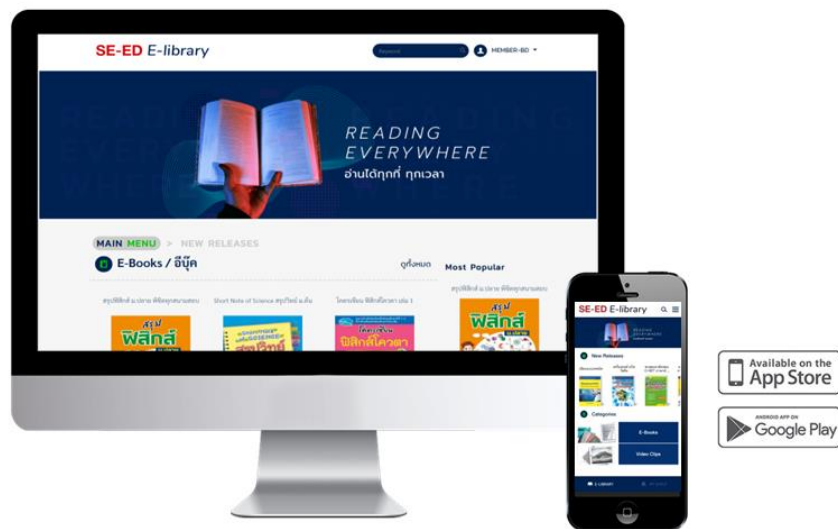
SE-ED E-library

Keyword

MEMBER-BD

READING EVERYWHERE

อ่านได้ทุกที่ ทุกเวลา

MAIN MENU > NEW RELEASES

E-Books / อีบุ๊ค

ดูทั้งหมด

Most Popular

สรุปฟิสิกส์ ม.ปลาย พิชิตทุกสนามสอบ

Short Note of Science สรุปวิทย์ ม.ต้น

โคตรเซียน ฟิสิกส์โควตา เล่ม 1

สรุปฟิสิกส์ ม.ปลาย พิชิตทุกสนามสอบ

สรุป ฟิสิกส์

ฟิสิกส์โควตา

สรุป ฟิสิกส์

SE-ED E-library

New Releases

Categories

E-Books

Video Clips

E-LIBRARY

Available on the App Store

ANDROID APP ON Google Play